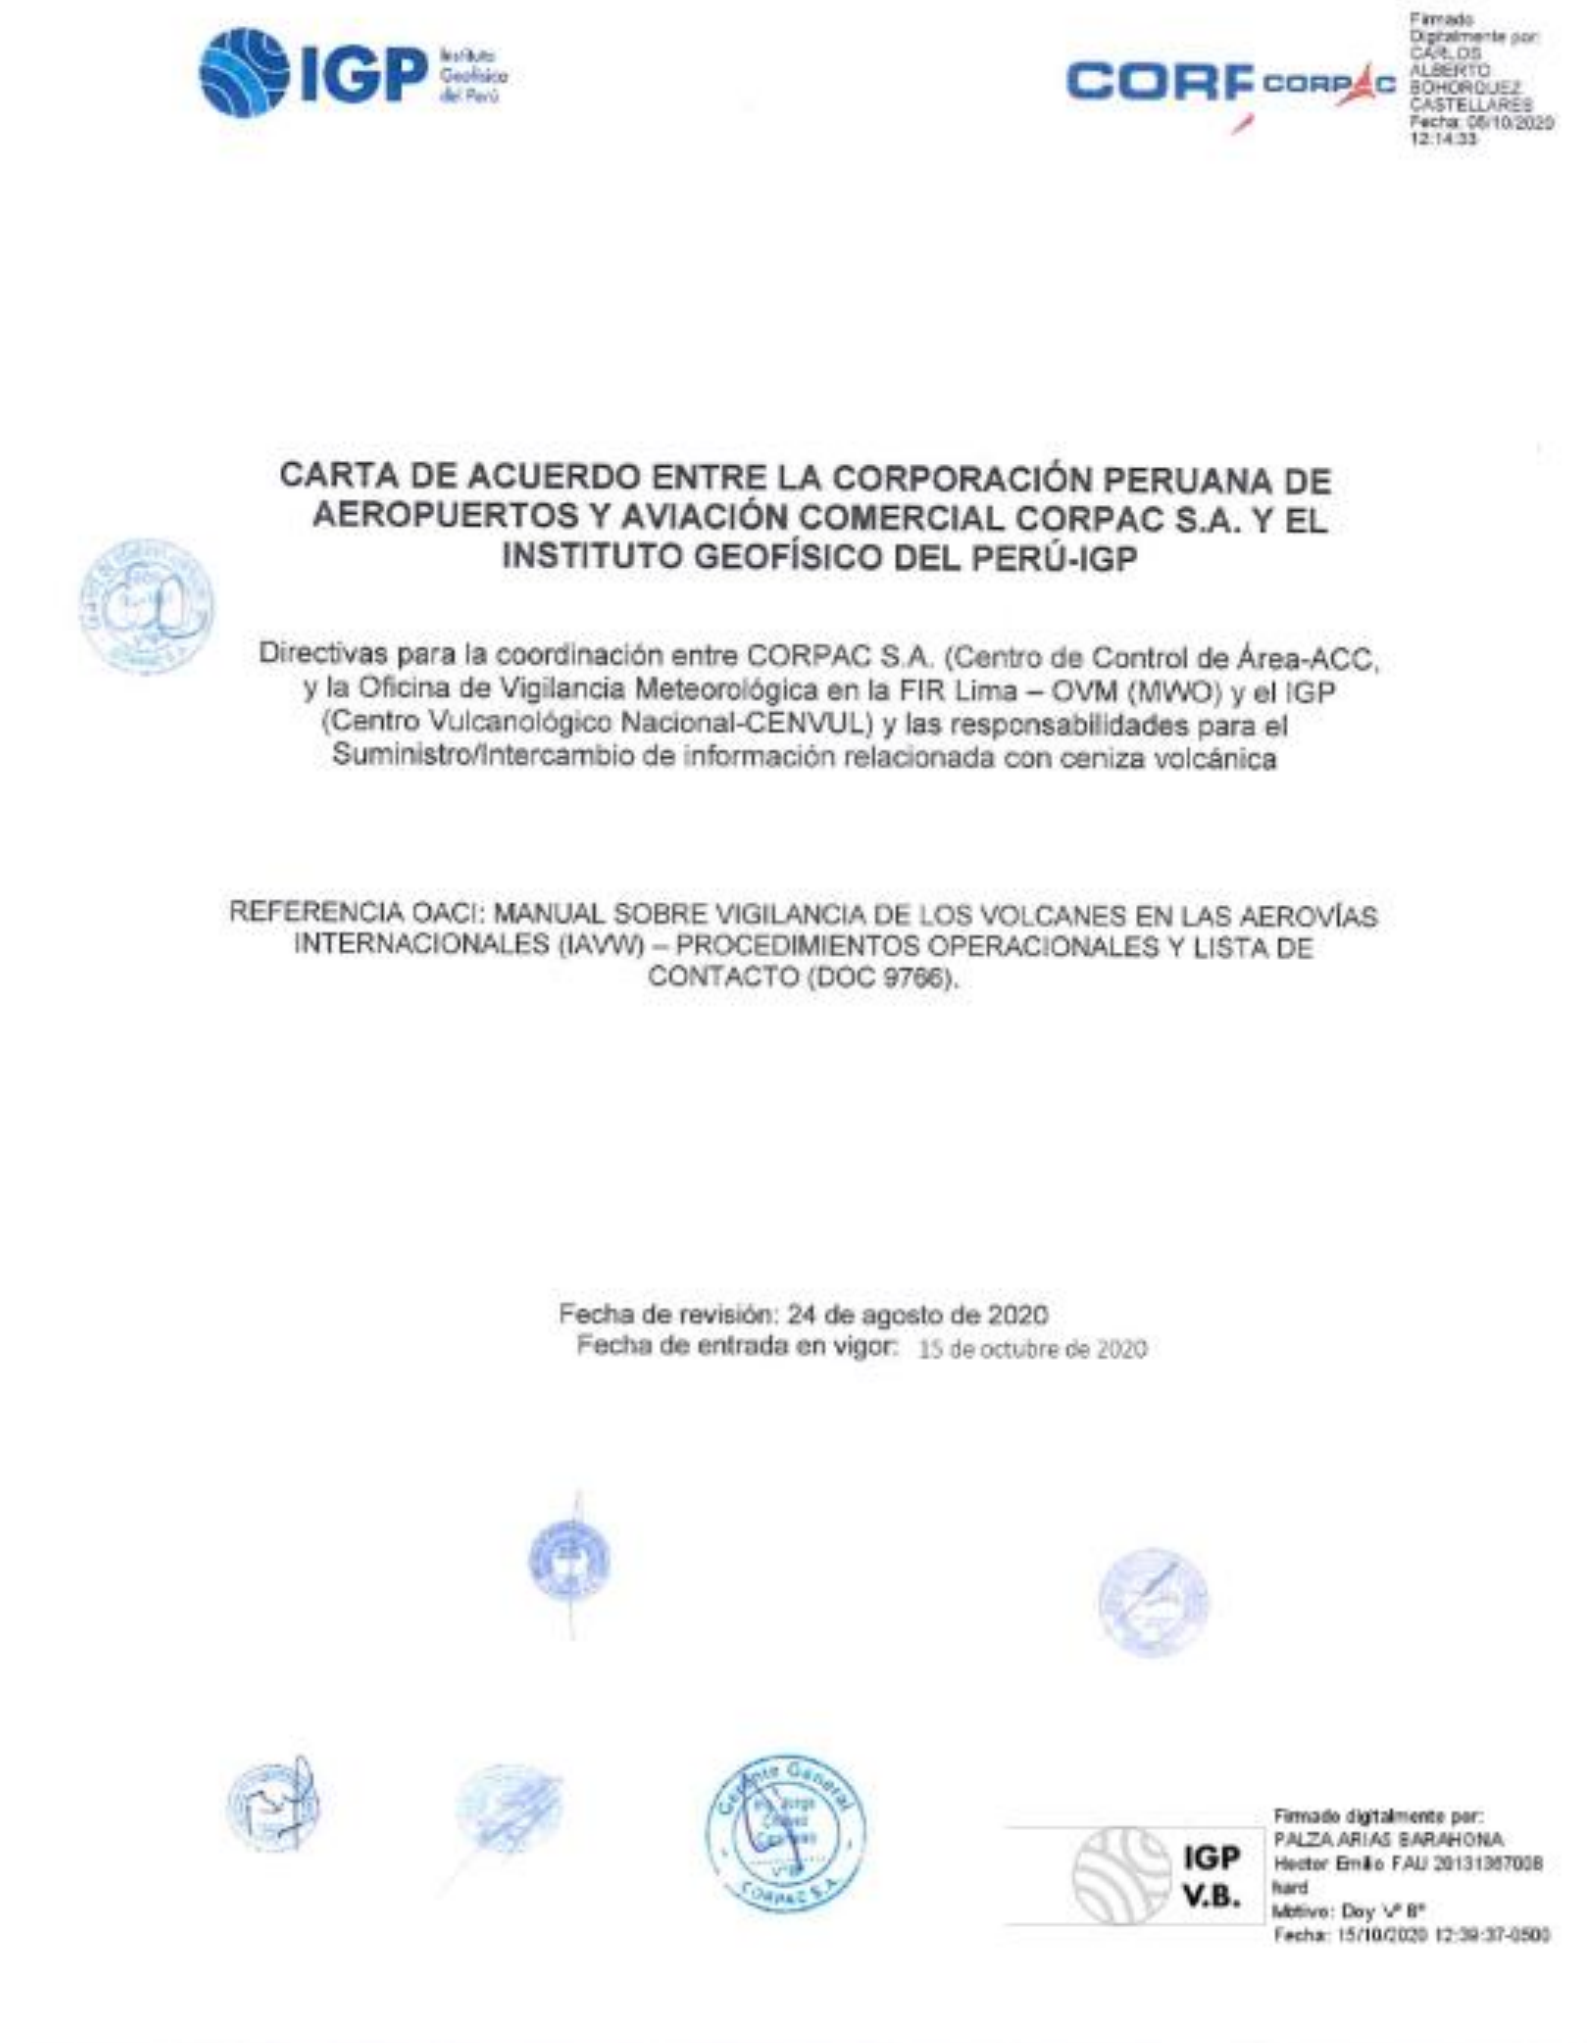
IGP Instituto Geofísico del Perú

CORF CORPAC

Firmado Digitalmente por: CARLOS ALBERTO BOHORQUEZ CASTELLARES Fecha: 05/10/2020 12:14:33

CARTA DE ACUERDO ENTRE LA CORPORACIÓN PERUANA DE AEROPUERTOS Y AVIACIÓN COMERCIAL CORPAC S.A. Y EL INSTITUTO GEOFÍSICO DEL PERÚ-IGP

Directivas para la coordinación entre CORPAC S.A. (Centro de Control de Área-ACC, y la Oficina de Vigilancia Meteorológica en la FIR Lima – OVM (MWO) y el IGP (Centro Vulcanológico Nacional-CENVUL) y las responsabilidades para el Suministro/Intercambio de información relacionada con ceniza volcánica

REFERENCIA OACI: MANUAL SOBRE VIGILANCIA DE LOS VOLCANES EN LAS AEROVÍAS INTERNACIONALES (IAVW) – PROCEDIMIENTOS OPERACIONALES Y LISTA DE CONTACTO (DOC 9766).

Fecha de revisión: 24 de agosto de 2020
Fecha de entrada en vigor: 15 de octubre de 2020

Gerente General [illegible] V°B° CORPAC S.A.

IGP V.B.

Firmado digitalmente por: PALZA ARIAS BARAHONA Hector Emilio FAU 20131367008 hard
Motivo: Doy V° B°
Fecha: 15/10/2020 12:39:37-0500